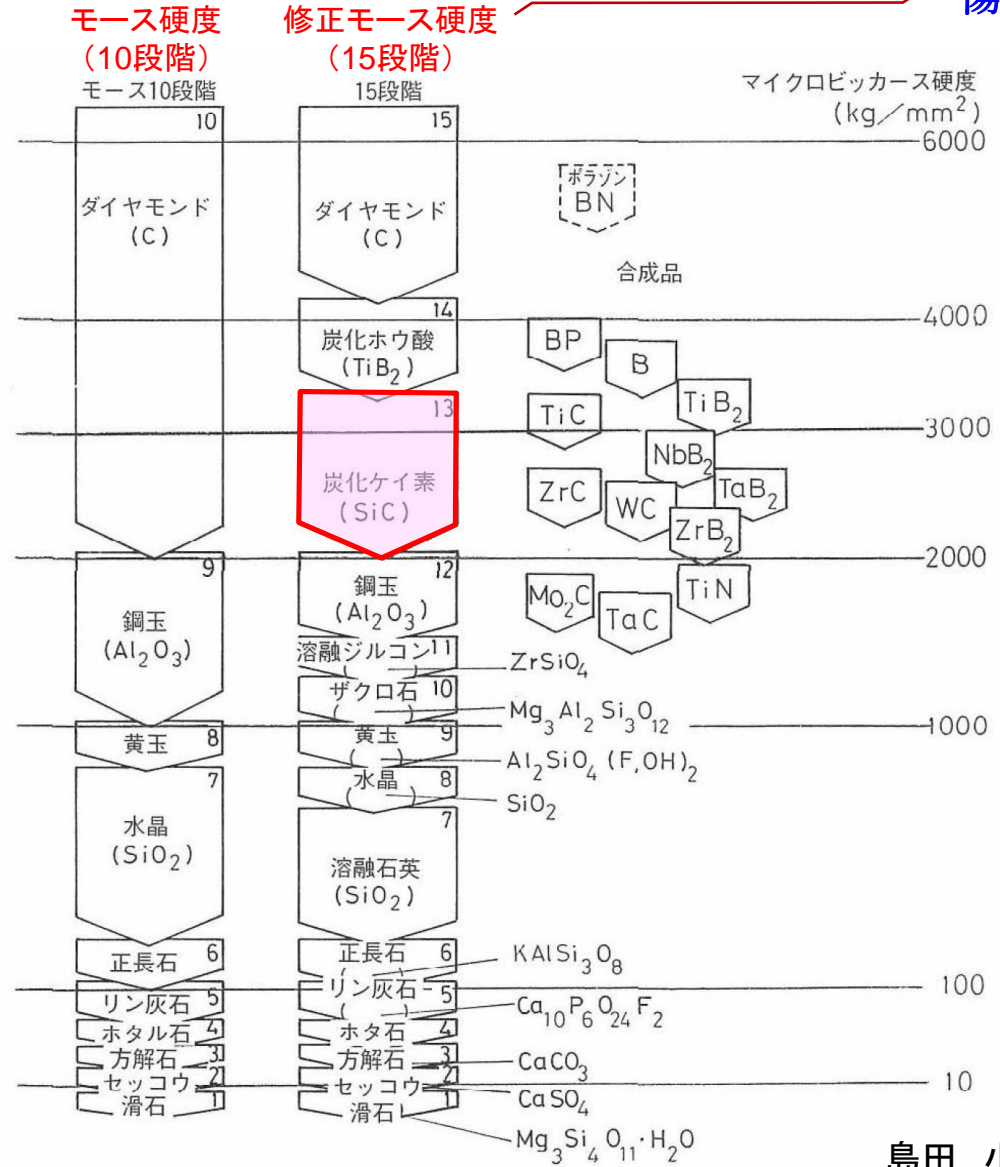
モース硬度
（10段階）

修正モース硬度
（15段階）

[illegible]

モース10段階

15段階

マイクロビッカース硬度
（kg／mm$^2$）

10

15

6000

ボラゾン
BN

ダイヤモンド
（C）

ダイヤモンド
（C）

合成品

14

4000

炭化ホウ酸
（$TiB_2$）

BP

B

$TiB_2$

13

TiC

3000

$NbB_2$

炭化ケイ素
（SiC）

ZrC

WC

$TaB_2$

$ZrB_2$

9

12

2000

鋼玉
（$Al_2O_3$）

鋼玉
（$Al_2O_3$）

TiN

$Mo_2C$

TaC

溶融ジルコン 11

$ZrSiO_4$

ザクロ石 10

$Mg_3Al_2Si_3O_{12}$

1000

黄玉 8

黄玉 9

$Al_2SiO_4(F,OH)_2$

7

水晶 8

$SiO_2$

水晶
（$SiO_2$）

7

溶融石英
（$SiO_2$）

正長石 6

正長石 6

$KAlSi_3O_8$

リン灰石 5

リン灰石 5

100

$Ca_{10}P_6O_{24}F_2$

ホタル石 4

ホタ石 4

方解石 3

方解石 3

$CaCO_3$

セッコウ 2

セッコウ 2

10

$CaSO_4$

滑石 1

滑石 1

$Mg_3Si_4O_{11}\cdot H_2O$

島田 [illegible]